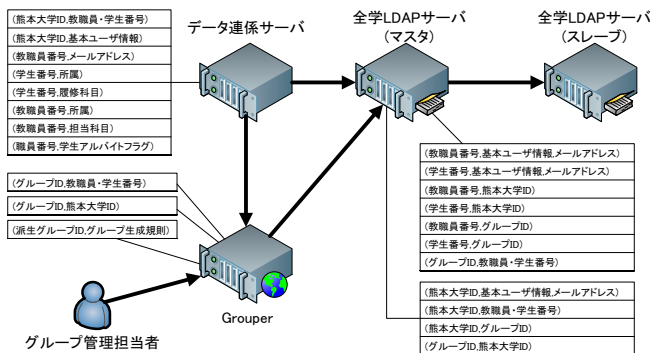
(熊本大学ID,教職員・学生番号)
(熊本大学ID,基本ユーザ情報)
(教職員番号,メールアドレス)
(学生番号,所属)
(学生番号,履修科目)
(教職員番号,所属)
(教職員番号,担当科目)
(職員番号,学生アルバイトフラグ)

データ連係サーバ

全学LDAPサーバ
(マスタ)

全学LDAPサーバ
(スレーブ)

(グループID,教職員・学生番号)
(グループID,熊本大学ID)
(派生グループID,グループ生成規則)

(教職員番号,基本ユーザ情報,メールアドレス)
(学生番号,基本ユーザ情報,メールアドレス)
(教職員番号,熊本大学ID)
(学生番号,熊本大学ID)
(教職員番号,グループID)
(学生番号,グループID)
(グループID,教職員・学生番号)

(熊本大学ID,基本ユーザ情報,メールアドレス)
(熊本大学ID,教職員・学生番号)
(熊本大学ID,グループID)
(グループID,熊本大学ID)

Grouper

グループ管理担当者